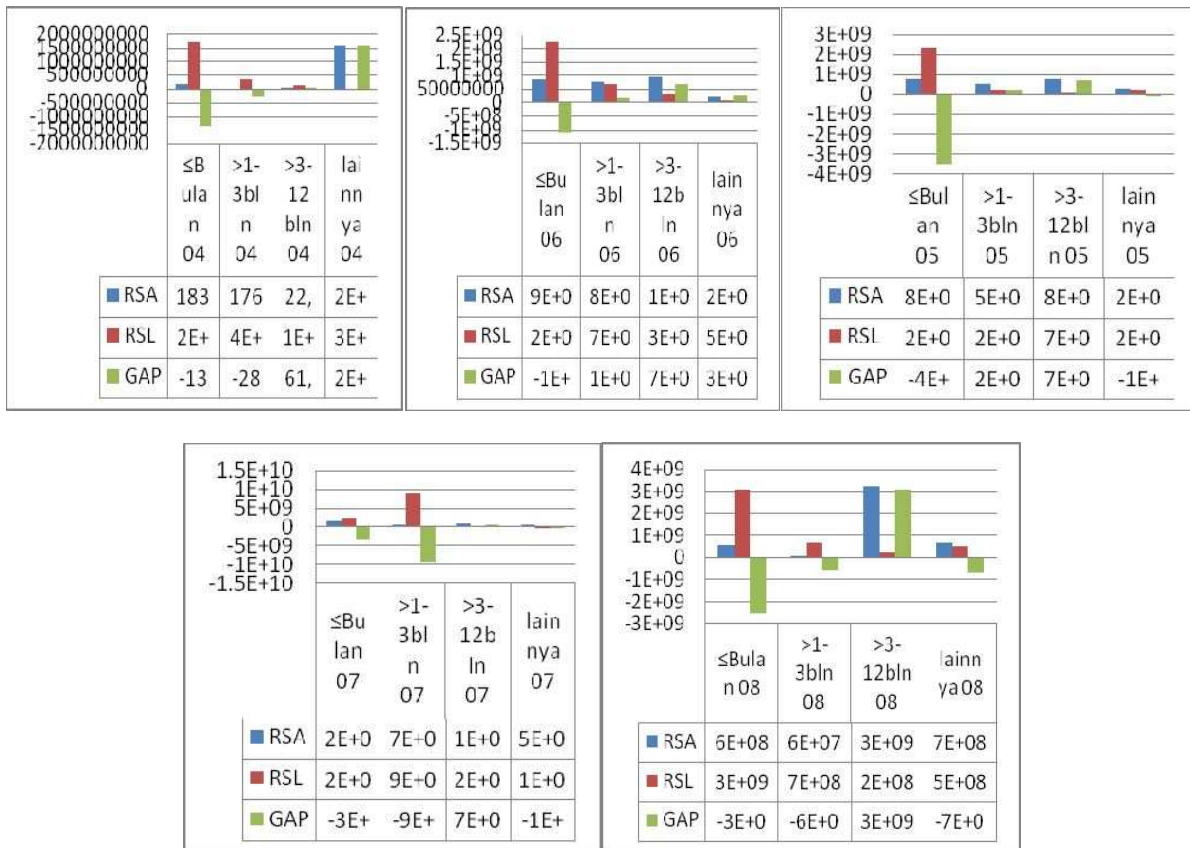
2000000000
1500000000
1000000000
500000000
0
-500000000
-1000000000
-1500000000
-2000000000

| | ≤Bulan 04 | >1-3bln 04 | >3-12 bln 04 | lainnya 04 |
|---|---|---|---|---|
| RSA | 183 | 176 | 22, | 2E+ |
| RSL | 2E+ | 4E+ | 1E+ | 3E+ |
| GAP | -13 | -28 | 61, | 2E+ |

2.5E+09
2E+09
1.5E+09
1E+09
500000000
0
-5E+08
-1E+09
-1.5E+09

| | ≤Bulan 06 | >1-3bln 06 | >3-12bln 06 | lainnya 06 |
|---|---|---|---|---|
| RSA | 9E+0 | 8E+0 | 1E+0 | 2E+0 |
| RSL | 2E+0 | 7E+0 | 3E+0 | 5E+0 |
| GAP | -1E+ | 1E+0 | 7E+0 | 3E+0 |

3E+09
2E+09
1E+09
0
-1E+09
-2E+09
-3E+09
-4E+09

| | ≤Bulan 05 | >1-3bln 05 | >3-12bln 05 | lainnya 05 |
|---|---|---|---|---|
| RSA | 8E+0 | 5E+0 | 8E+0 | 2E+0 |
| RSL | 2E+0 | 2E+0 | 7E+0 | 2E+0 |
| GAP | -4E+ | 2E+0 | 7E+0 | -1E+ |

1.5E+10
1E+10
5E+09
0
-5E+09
-1E+10
-1.5E+10

| | ≤Bulan 07 | >1-3bln 07 | >3-12bln 07 | lainnya 07 |
|---|---|---|---|---|
| RSA | 2E+0 | 7E+0 | 1E+0 | 5E+0 |
| RSL | 2E+0 | 9E+0 | 2E+0 | 1E+0 |
| GAP | -3E+ | -9E+ | 7E+0 | -1E+ |

4E+09
3E+09
2E+09
1E+09
0
-1E+09
-2E+09
-3E+09

| | ≤Bulan 08 | >1-3bln 08 | >3-12bln 08 | lainnya08 |
|---|---|---|---|---|
| RSA | 6E+08 | 6E+07 | 3E+09 | 7E+08 |
| RSL | 3E+09 | 7E+08 | 2E+08 | 5E+08 |
| GAP | -3E+0 | -6E+0 | 3E+09 | -7E+0 |